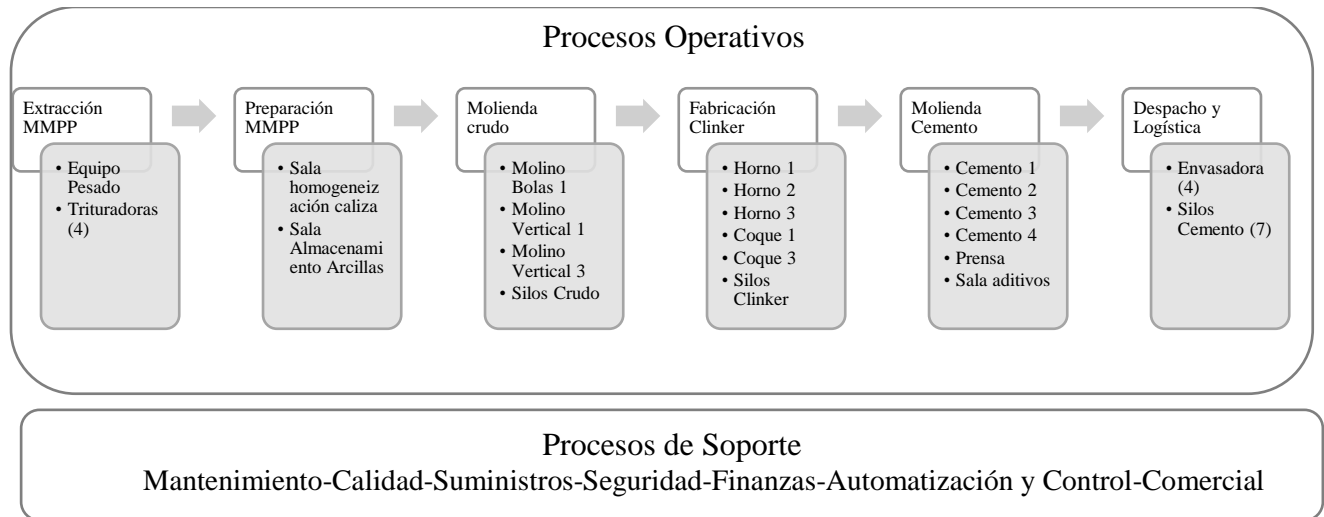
Procesos Operativos

Extracción MMPP
• Equipo Pesado
• Trituradoras (4)

Preparación MMPP
• Sala homogeneización caliza
• Sala Almacenamiento Arcillas

Molienda crudo
• Molino Bolas 1
• Molino Vertical 1
• Molino Vertical 3
• Silos Crudo

Fabricación Clinker
• Horno 1
• Horno 2
• Horno 3
• Coque 1
• Coque 3
• Silos Clinker

Molienda Cemento
• Cemento 1
• Cemento 2
• Cemento 3
• Cemento 4
• Prensa
• Sala aditivos

Despacho y Logística
• Envasadora (4)
• Silos Cemento (7)

Procesos de Soporte
Mantenimiento-Calidad-Suministros-Seguridad-Finanzas-Automatización y Control-Comercial